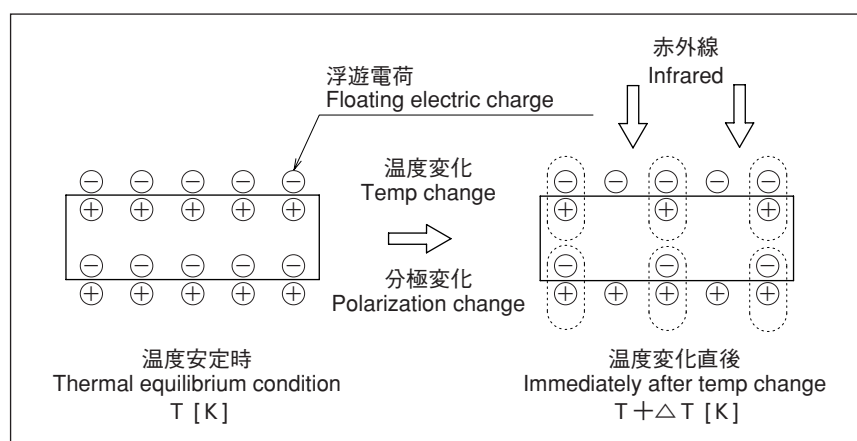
赤外線
Infrared

浮遊電荷
Floating electric charge

温度変化
Temp change

分極変化
Polarization change

⊖ ⊖ ⊖ ⊖ ⊖
⊕ ⊕ ⊕ ⊕ ⊕
⊖ ⊖ ⊖ ⊖ ⊖
⊕ ⊕ ⊕ ⊕ ⊕

⊖ ⊖ ⊖ ⊖ ⊖
⊕ ⊕ ⊕
⊖ ⊖ ⊖
⊕ ⊕ ⊕ ⊕ ⊕

温度安定時
Thermal equilibrium condition
T [K]

温度変化直後
Immediately after temp change
T＋△T [K]